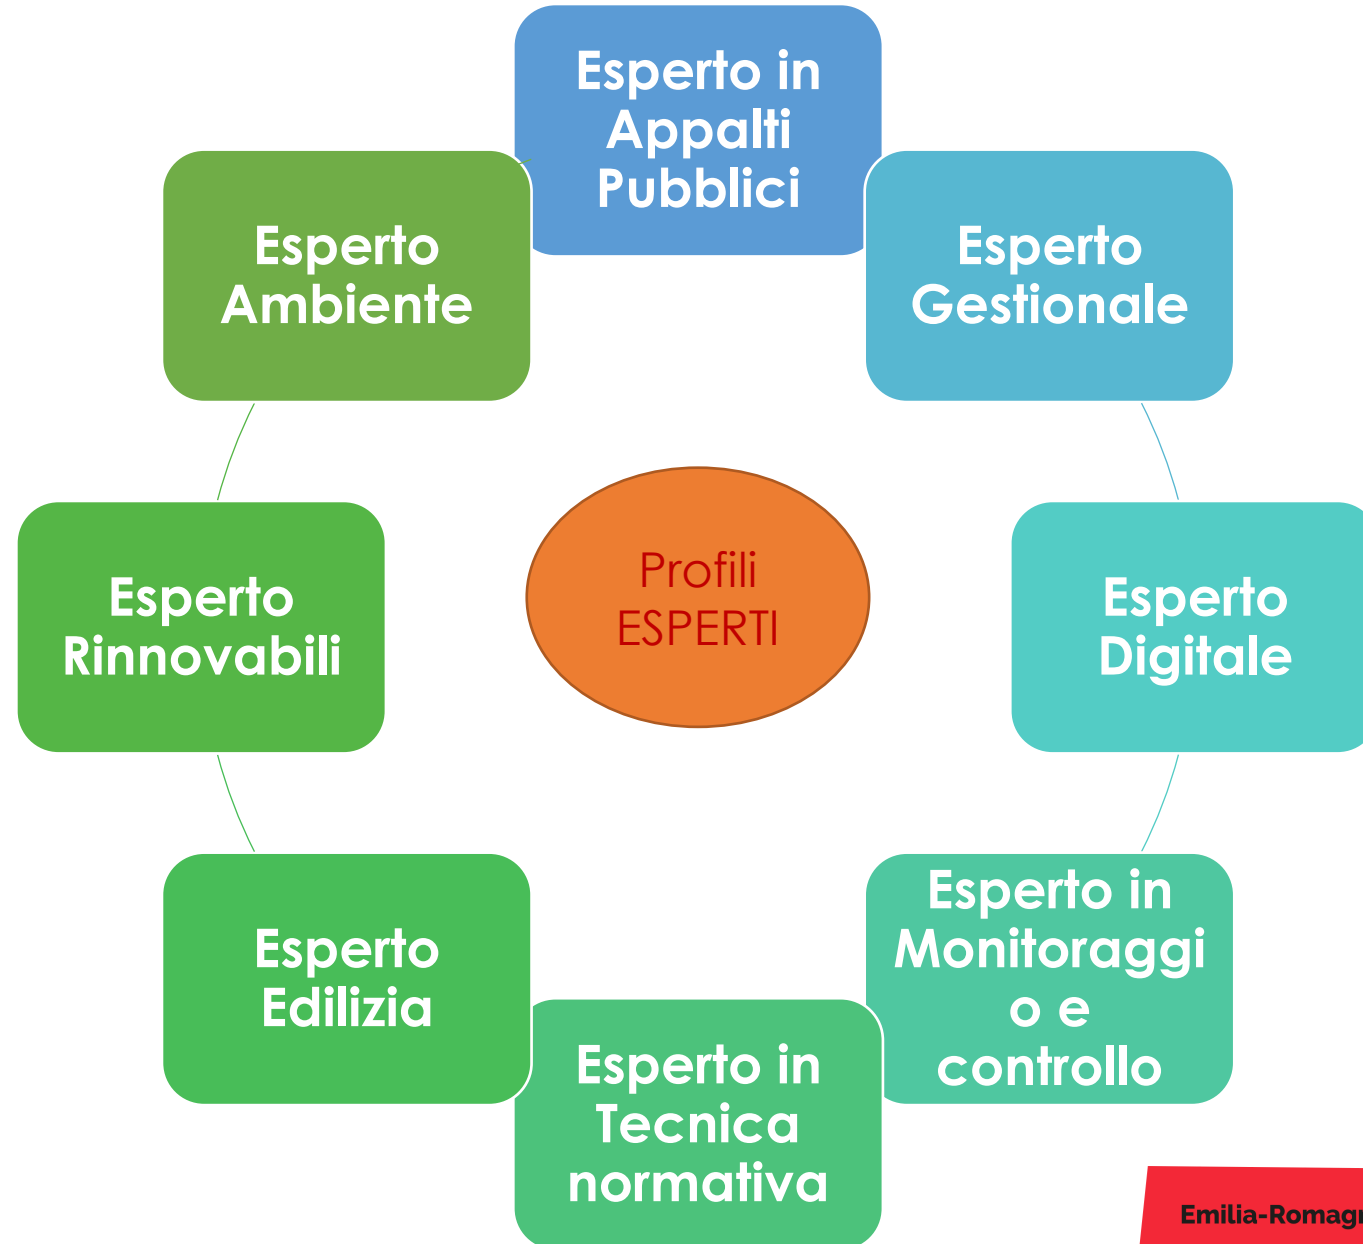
Esperto in Appalti Pubblici

Esperto Gestionale

Esperto Digitale

Esperto in Monitoraggio e controllo

Esperto in Tecnica normativa

Esperto Edilizia

Esperto Rinnovabili

Esperto Ambiente

Profili ESPERTI

Emilia-Romag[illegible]